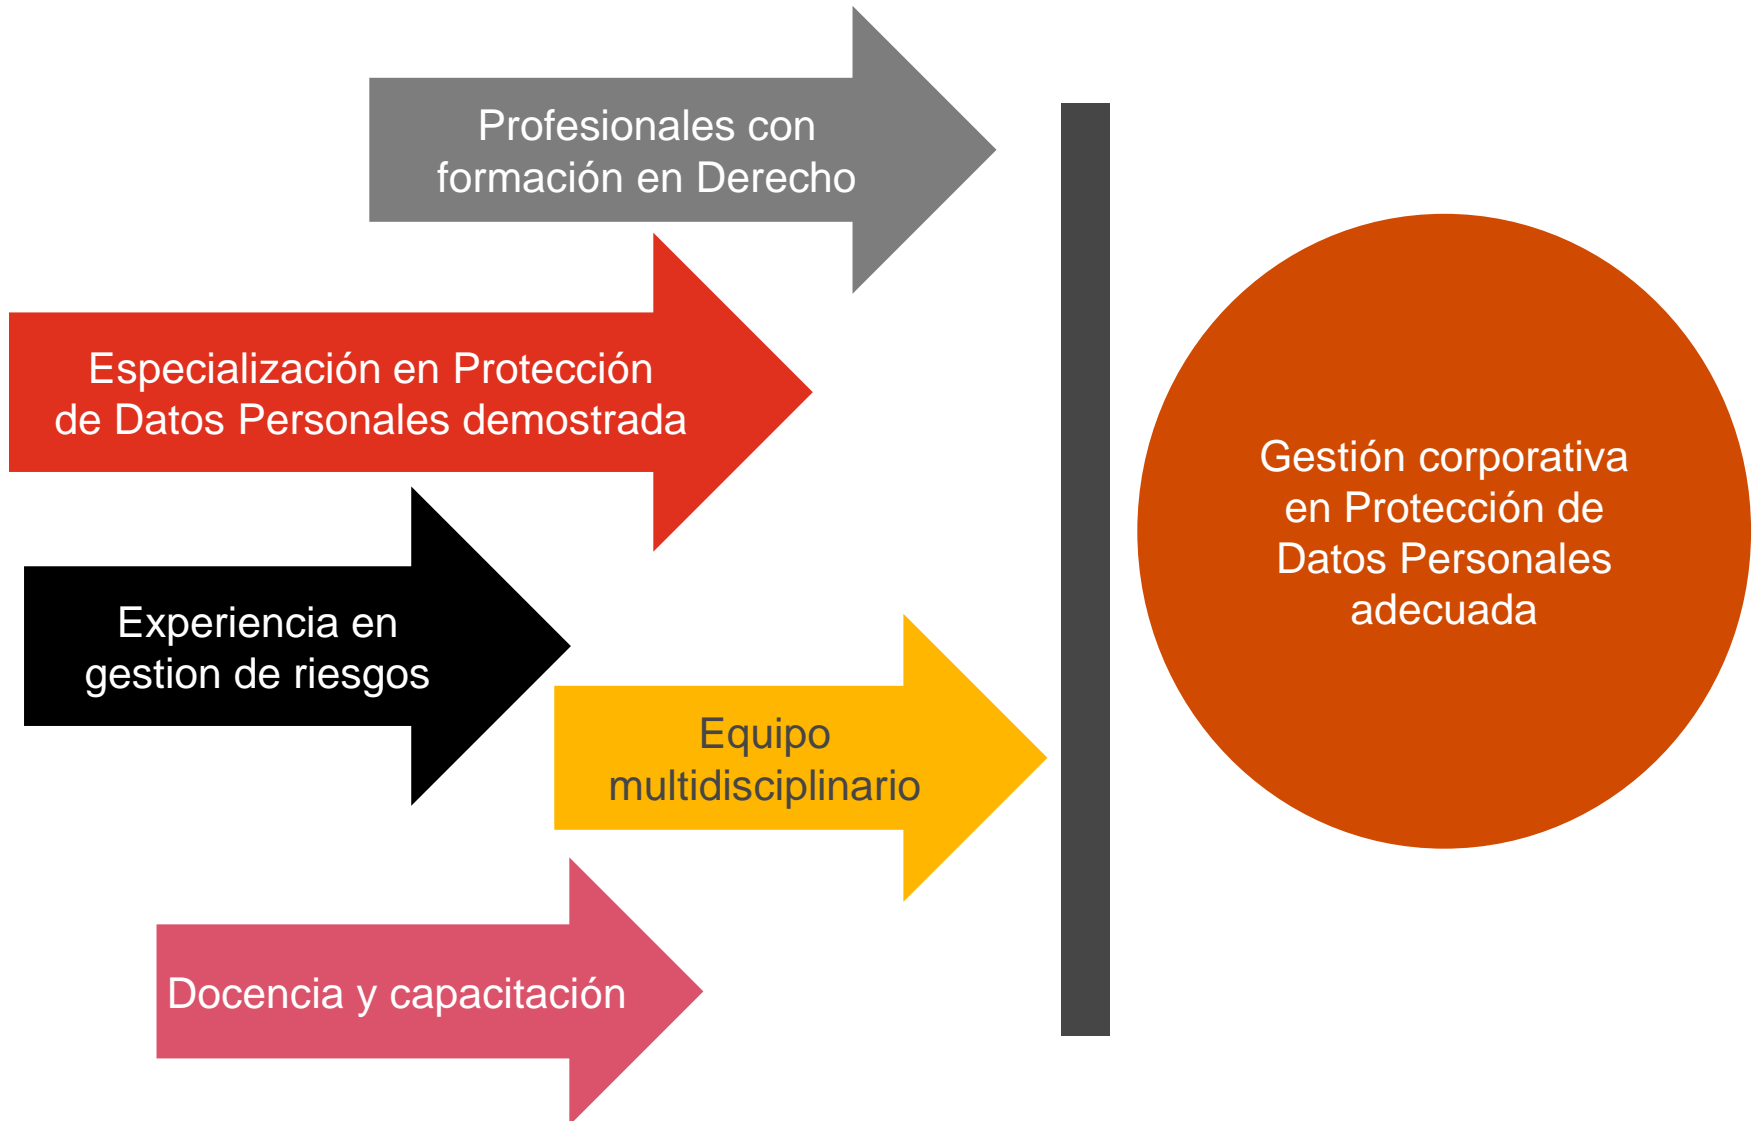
Profesionales con formación en Derecho

Especialización en Protección de Datos Personales demostrada

Experiencia en gestion de riesgos

Equipo multidisciplinario

Docencia y capacitación

Gestión corporativa en Protección de Datos Personales adecuada